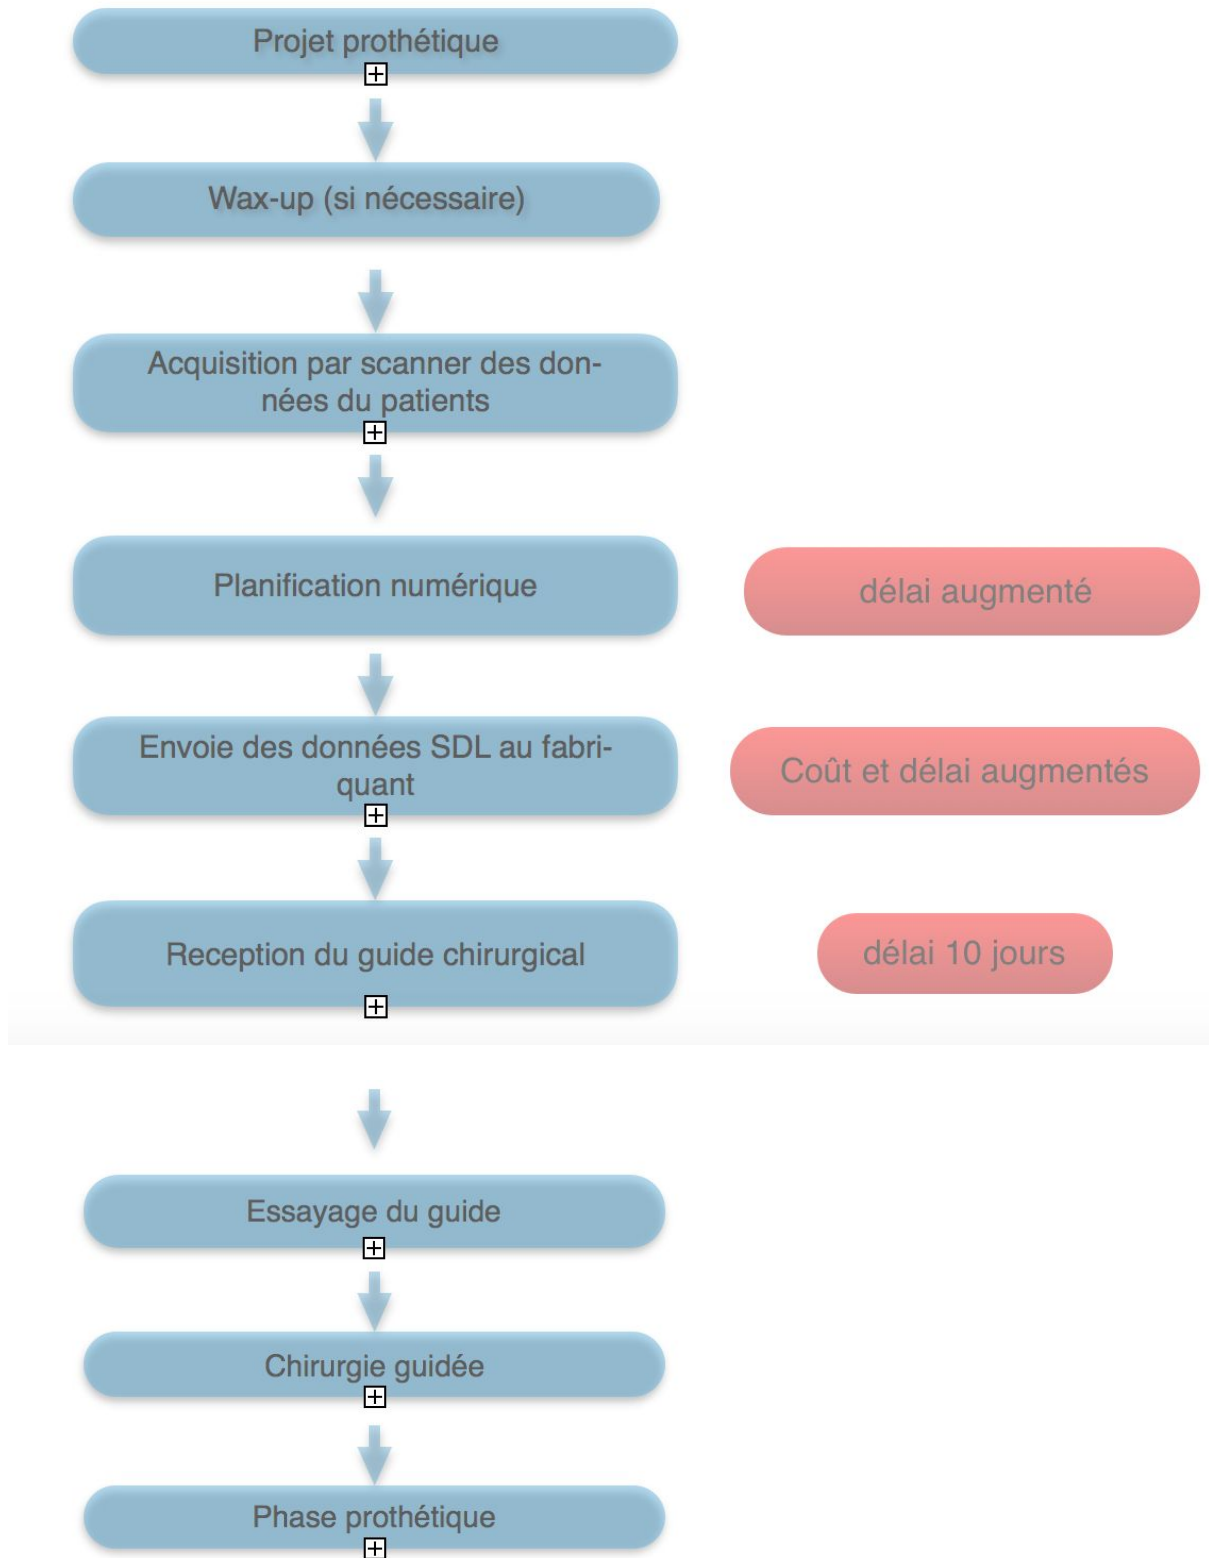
Projet prothétique

Wax-up (si nécessaire)

Acquisition par scanner des données du patients

Planification numérique

délai augmenté

Envoie des données SDL au fabriquant

Coût et délai augmentés

Reception du guide chirurgical

délai 10 jours

Essayage du guide

Chirurgie guidée

Phase prothétique